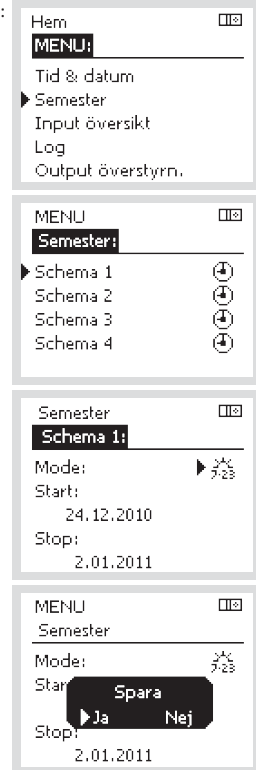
Hem
MENU:
Tid & datum
Semester
Input översikt
Log
Output överstyrn.

MENU
Semester:
Schema 1
Schema 2
Schema 3
Schema 4

Semester
Schema 1:
Mode:
Start:
24.12.2010
Stop:
2.01.2011

MENU
Semester
Mode:
Star
Spara
Ja Nej
Stop:
2.01.2011